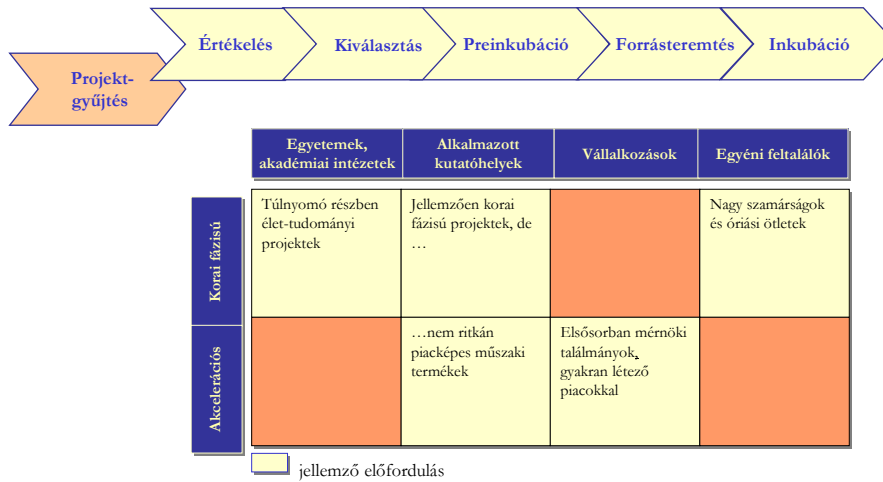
Projekt-gyűjtés

Értékelés

Kiválasztás

Preinkubáció

Forrásteremtés

Inkubáció

| | Egyetemek, akadémiai intézetek | Alkalmazott kutatóhelyek | Vállalkozások | Egyéni feltalálók |
|---|---|---|---|---|
| Korai fázisú | Túlnyomó részben élet-tudományi projektek | Jellemzően korai fázisú projektek, de … | | Nagy szamárságok és óriási ötletek |
| Akcelerációs | | …nem ritkán piacképes műszaki termékek | Elsősorban mérnöki találmányok, gyakran létező piacokkal | |

jellemző előfordulás